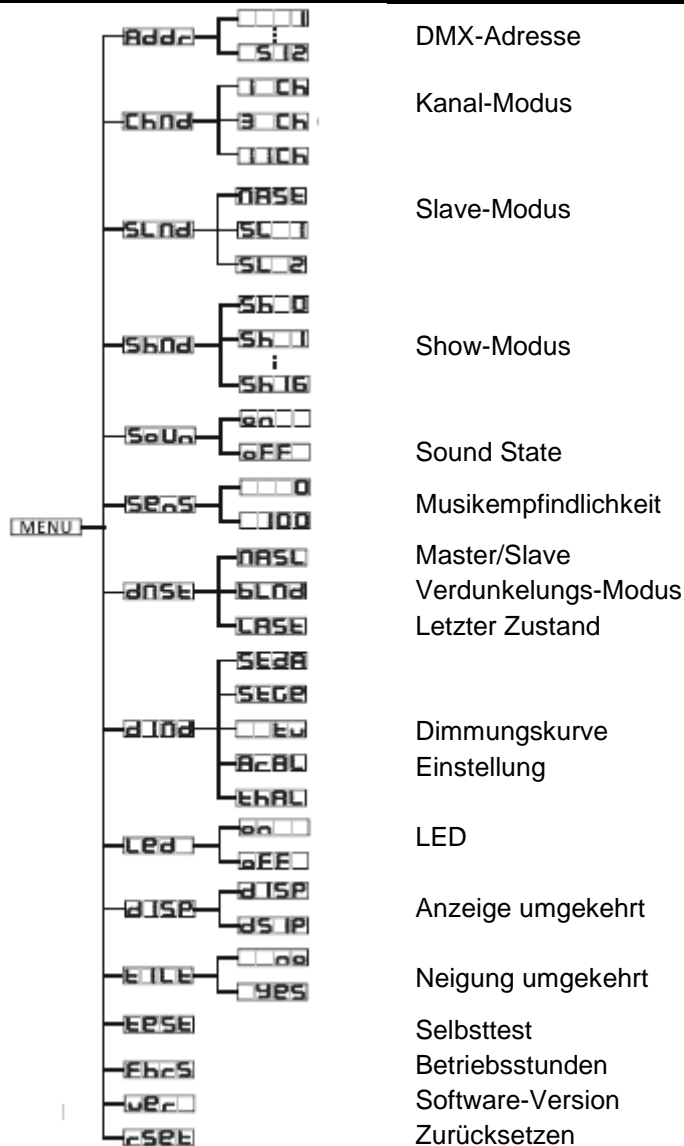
MENU

Addr
1
:
512
DMX-Adresse

ChNd
1 CH
3 CH
11CH
Kanal-Modus

SLNd
NASE
SL 1
SL 2
Slave-Modus

ShNd
Sh 0
Sh 1
:
Sh 16
Show-Modus

SoUn
on
oFF
Sound State

SEnS
0
100
Musikempfindlichkeit

dNSE
NASL
bLNd
LASE
Master/Slave
Verdunkelungs-Modus
Letzter Zustand

dINd
SEdA
SEGE
Eu
AcBL
EhAL
Dimmungskurve
Einstellung

Led
on
oFF
LED

dISP
dISP
dS IP
Anzeige umgekehrt

EILE
no
yes
Neigung umgekehrt

EESE
Selbsttest

FhrS
Betriebsstunden

uEr
Software-Version

rSEE
Zurücksetzen